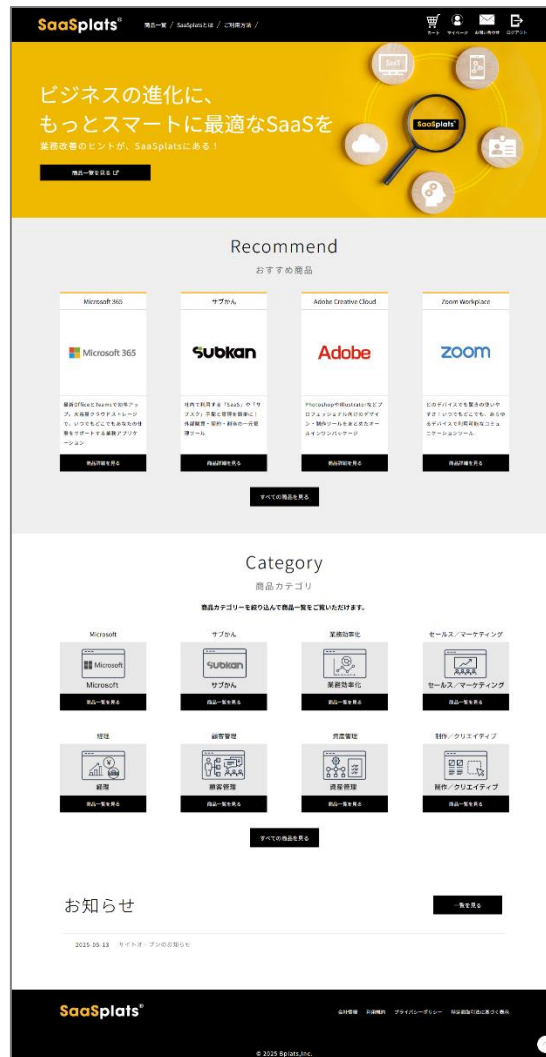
SaaSplats®

商品一覧 / SaaSplatsとは / ご利用方法 /

カート　マイページ　お問い合わせ　ログアウト

ビジネスの進化に、
もっとスマートに最適なSaaSを
業務改善のヒントが、SaaSplatsにある！

商品一覧を見る

SaaSplats®

Recommend
おすすめ商品

Microsoft 365

Microsoft 365

最新OfficeとTeamsで効率アップ。大容量クラウドストレージで、いつでもどこでもあなたの仕事をサポートする統合アプリケーション

商品詳細を見る

サブかん

subkan

社内で利用する「SaaS」や「サブスク」手配と管理を簡単に！外部業務・契約・経費の一元管理ツール

商品詳細を見る

Adobe Creative Cloud

Adobe

PhotoshopやIllustratorなどプロフェッショナル向けのデザイン・制作ツールをまとめたオールインワンパッケージ

商品詳細を見る

Zoom Workplace

zoom

どのデバイスでも操作の使いやすさ！いつでもどこでも、あらゆるデバイスで利用可能なコミュニケーションツール

商品詳細を見る

すべての商品を見る

Category
商品カテゴリ

商品カテゴリーを絞り込んで商品一覧をご覧いただけます。

Microsoft
Microsoft
Microsoft
商品一覧を見る

サブかん
subkan
サブかん
商品一覧を見る

業務効率化
業務効率化
商品一覧を見る

セールス／マーケティング
セールス／マーケティング
商品一覧を見る

経理
経理
商品一覧を見る

顧客管理
顧客管理
商品一覧を見る

資産管理
資産管理
商品一覧を見る

制作／クリエイティブ
制作／クリエイティブ
商品一覧を見る

すべての商品を見る

お知らせ

一覧を見る

2025.05.13　サイトオープンのお知らせ

SaaSplats®

会社情報　利用規約　プライバシーポリシー　特定商取引法に基づく表示

© 2025 Bplats,Inc.